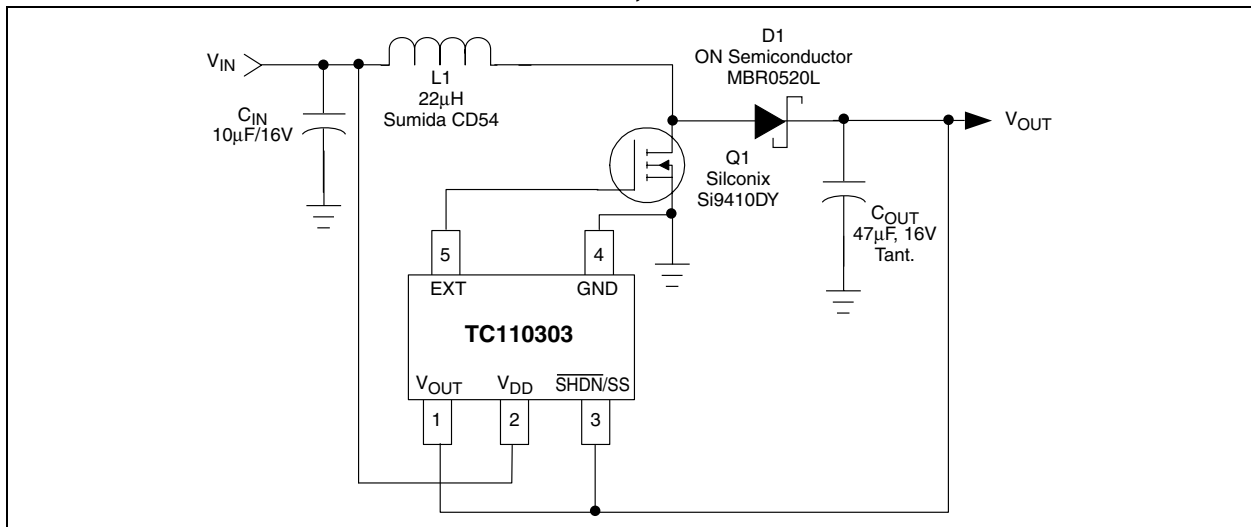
$V_{IN}$

$C_{IN}$
10μF/16V

L1
22μH
Sumida CD54

D1
ON Semiconductor
MBR0520L

$V_{OUT}$

Q1
Silconix
Si9410DY

$C_{OUT}$
47μF, 16V
Tant.

5
EXT

4
GND

TC110303

$V_{OUT}$
$V_{DD}$
$\overline{SHDN}$/SS

1
2
3